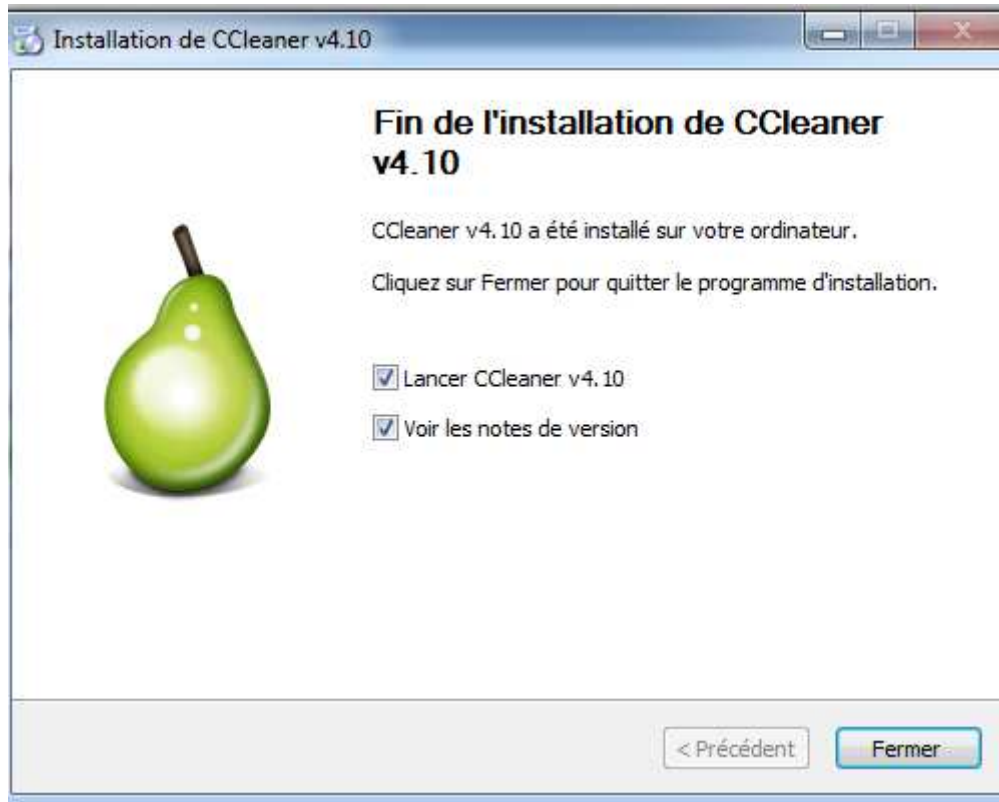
Installation de CCleaner v4.10

Fin de l'installation de CCleaner v4.10

CCleaner v4.10 a été installé sur votre ordinateur.

Cliquez sur Fermer pour quitter le programme d'installation.

Lancer CCleaner v4.10

Voir les notes de version

< Précédent

Fermer